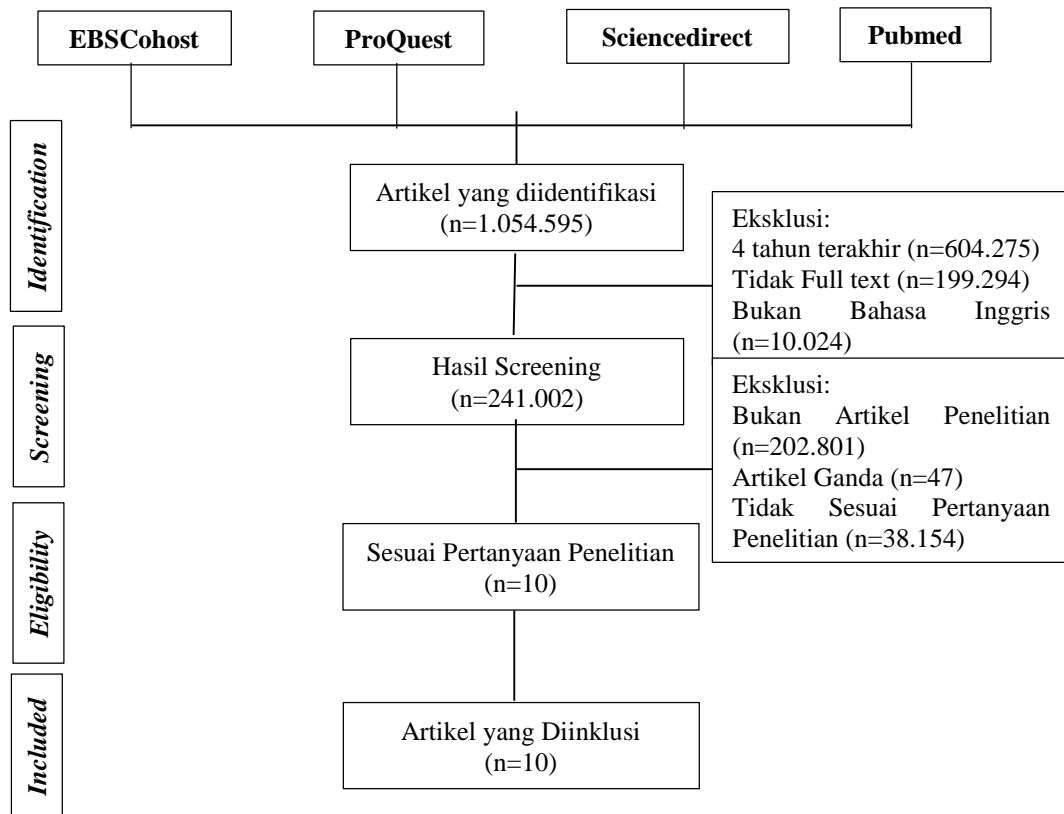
EBSCohost

ProQuest

Sciencedirect

Pubmed

Identification

Artikel yang diidentifikasi (n=1.054.595)

Eksklusi:
4 tahun terakhir (n=604.275)
Tidak Full text (n=199.294)
Bukan Bahasa Inggris (n=10.024)

Screening

Hasil Screening (n=241.002)

Eksklusi:
Bukan Artikel Penelitian (n=202.801)
Artikel Ganda (n=47)
Tidak Sesuai Pertanyaan Penelitian (n=38.154)

Eligibility

Sesuai Pertanyaan Penelitian (n=10)

Included

Artikel yang Diinklusi (n=10)